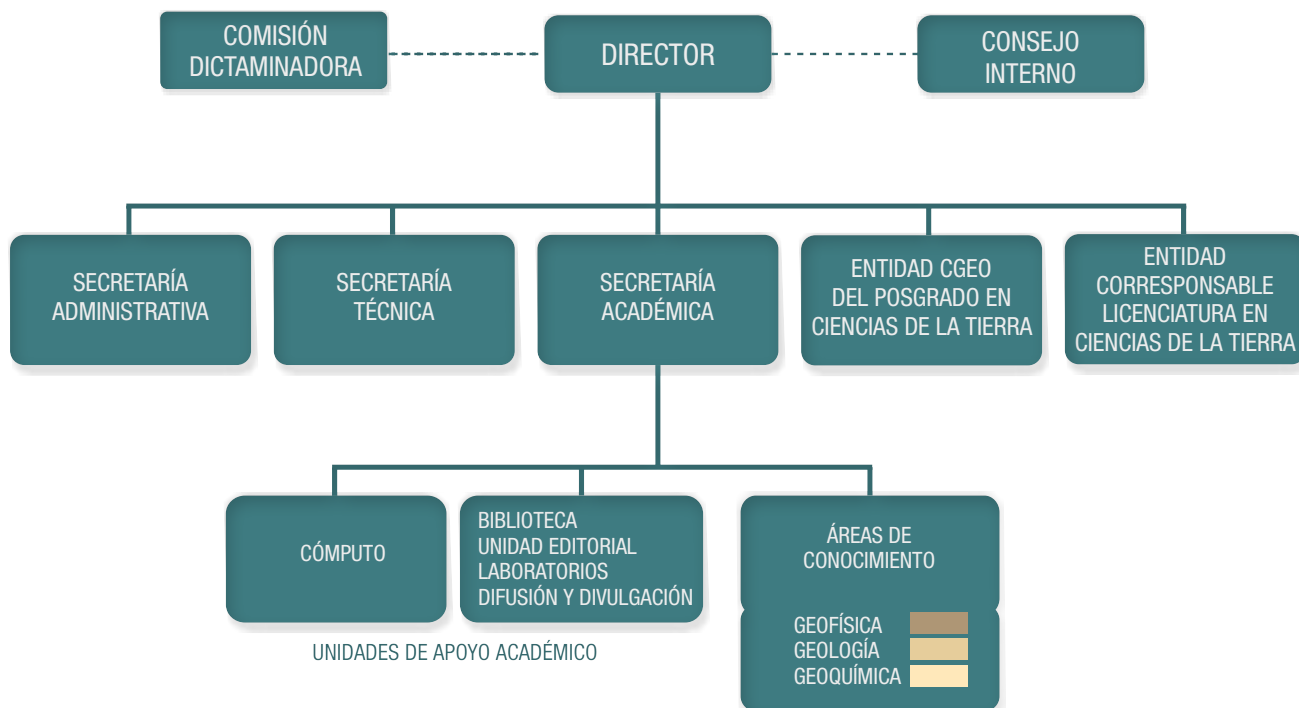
COMISIÓN DICTAMINADORA

DIRECTOR

CONSEJO INTERNO

SECRETARÍA ADMINISTRATIVA

SECRETARÍA TÉCNICA

SECRETARÍA ACADÉMICA

ENTIDAD CGEO DEL POSGRADO EN CIENCIAS DE LA TIERRA

ENTIDAD CORRESPONSABLE LICENCIATURA EN CIENCIAS DE LA TIERRA

CÓMPUTO

BIBLIOTECA
UNIDAD EDITORIAL
LABORATORIOS
DIFUSIÓN Y DIVULGACIÓN

ÁREAS DE CONOCIMIENTO

GEOFÍSICA
GEOLOGÍA
GEOQUÍMICA

UNIDADES DE APOYO ACADÉMICO